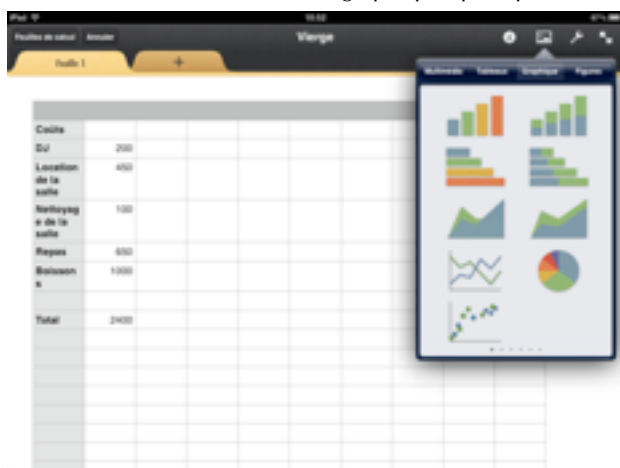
iPad
15:52
Feuilles de calcul Annuler
Vierge
Feuille 1
+
Multimédia Tableaux Graphiques Figures

| Coûts | |
|---|---|
| DJ | 200 |
| Location de la salle | 450 |
| Nettoyage de la salle | 100 |
| Repas | 650 |
| Boissons | 1000 |
| | |
| Total | 2400 |